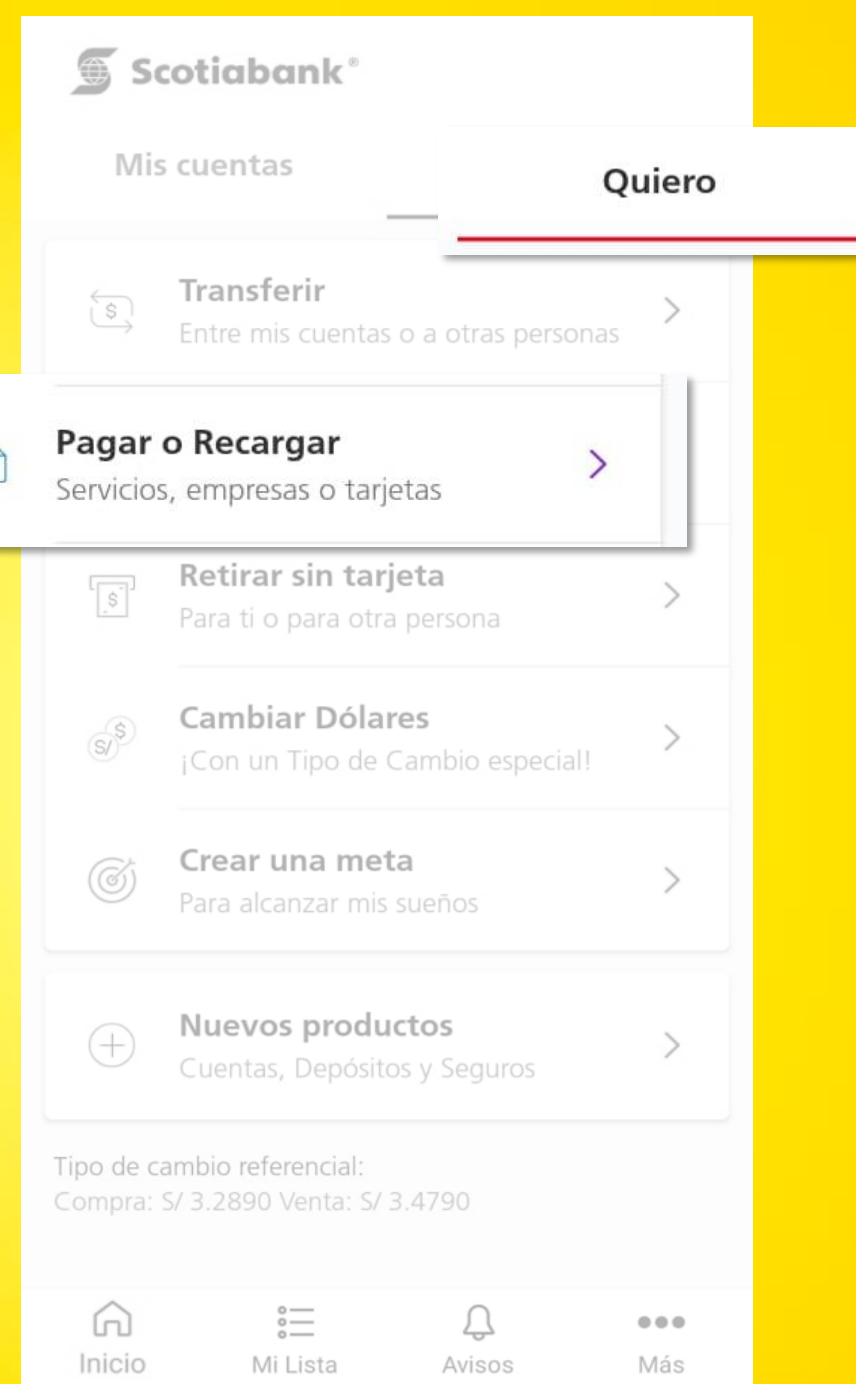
Scotiabank®

Mis cuentas

Quiero

Transferir
Entre mis cuentas o a otras personas

Pagar o Recargar
Servicios, empresas o tarjetas

Retirar sin tarjeta
Para ti o para otra persona

Cambiar Dólares
¡Con un Tipo de Cambio especial!

Crear una meta
Para alcanzar mis sueños

Nuevos productos
Cuentas, Depósitos y Seguros

Tipo de cambio referencial:
Compra: S/ 3.2890 Venta: S/ 3.4790

Inicio
Mi Lista
Avisos
Más